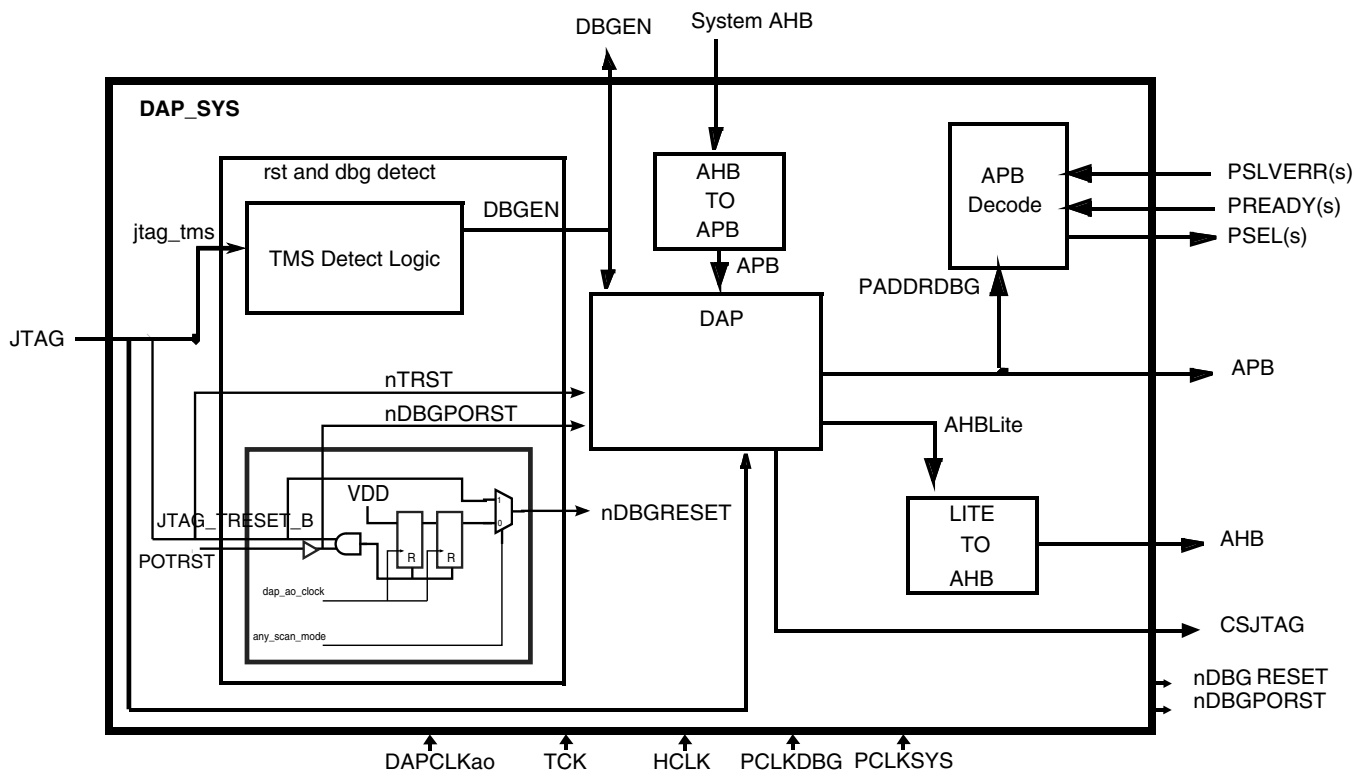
DBGEN
System AHB
DAP_SYS
rst and dbg detect
AHB
TO
APB
APB
Decode
PSLVERR(s)
PREADY(s)
PSEL(s)
jtag_tms
TMS Detect Logic
DBGEN
APB
PADDRDBG
JTAG
DAP
nTRST
APB
nDBGPORST
AHBLite
VDD
1
0
nDBGRESET
JTAG_TRESET_B
R
R
LITE
TO
AHB
AHB
POTRST
dap_ao_clock
any_scan_mode
CSJTAG
nDBG RESET
nDBGPORST
DAPCLKao
TCK
HCLK
PCLKDBG
PCLKSYS